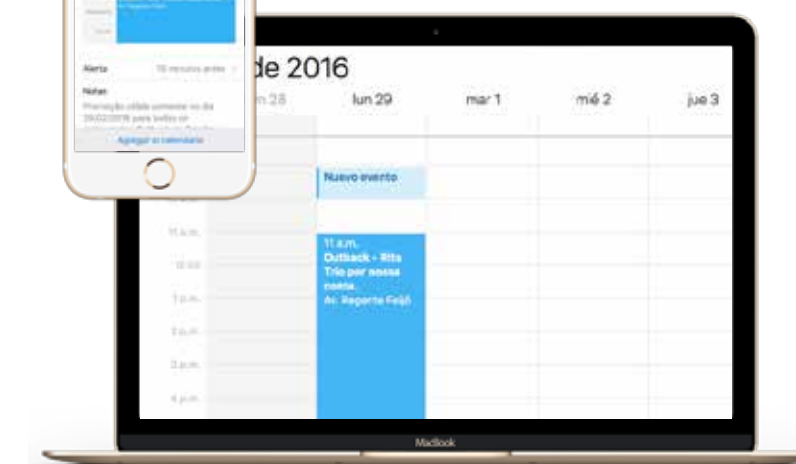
Alerta
15 minutos antes

Notas
Promoção válida somente no dia 29/02/2016 para todos os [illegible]

Agregar al calendario

de 2016
m 28
lun 29
mar 1
mié 2
jue 3

Nuevo evento

11 a.m.
11 a.m.
Outback - Rita Trio por nossa conta.
Av. Regente Feijó

12 p.m.
1 p.m.
2 p.m.
3 p.m.
4 p.m.

MacBook